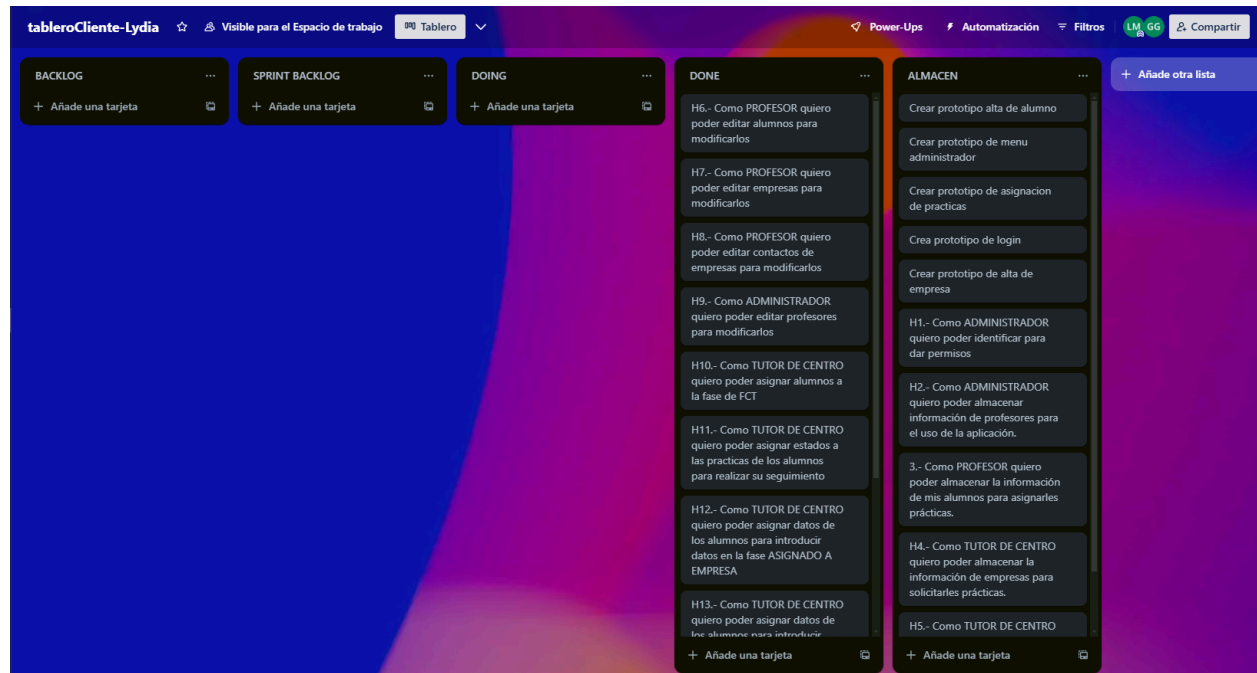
tableroCliente-Lydia ☆ Visible para el Espacio de trabajo Tablero

Power-Ups Automatización Filtros LM GG Compartir

BACKLOG ...
+ Añade una tarjeta

SPRINT BACKLOG ...
+ Añade una tarjeta

DOING ...
+ Añade una tarjeta

DONE ...
H6.- Como PROFESOR quiero poder editar alumnos para modificarlos

H7.- Como PROFESOR quiero poder editar empresas para modificarlos

H8.- Como PROFESOR quiero poder editar contactos de empresas para modificarlos

H9.- Como ADMINISTRADOR quiero poder editar profesores para modificarlos

H10.- Como TUTOR DE CENTRO quiero poder asignar alumnos a la fase de FCT

H11.- Como TUTOR DE CENTRO quiero poder asignar estados a las practicas de los alumnos para realizar su seguimiento

H12.- Como TUTOR DE CENTRO quiero poder asignar datos de los alumnos para introducir datos en la fase ASIGNADO A EMPRESA

H13.- Como TUTOR DE CENTRO quiero poder asignar datos de los alumnos para introducir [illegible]

+ Añade una tarjeta

ALMACEN ...
Crear prototipo alta de alumno

Crear prototipo de menu administrador

Crear prototipo de asignacion de practicas

Crea prototipo de login

Crear prototipo de alta de empresa

H1.- Como ADMINISTRADOR quiero poder identificar para dar permisos

H2.- Como ADMINISTRADOR quiero poder almacenar información de profesores para el uso de la aplicación.

3.- Como PROFESOR quiero poder almacenar la información de mis alumnos para asignarles prácticas.

H4.- Como TUTOR DE CENTRO quiero poder almacenar la información de empresas para solicitarles prácticas.

H5.- Como TUTOR DE CENTRO

+ Añade una tarjeta

+ Añade otra lista